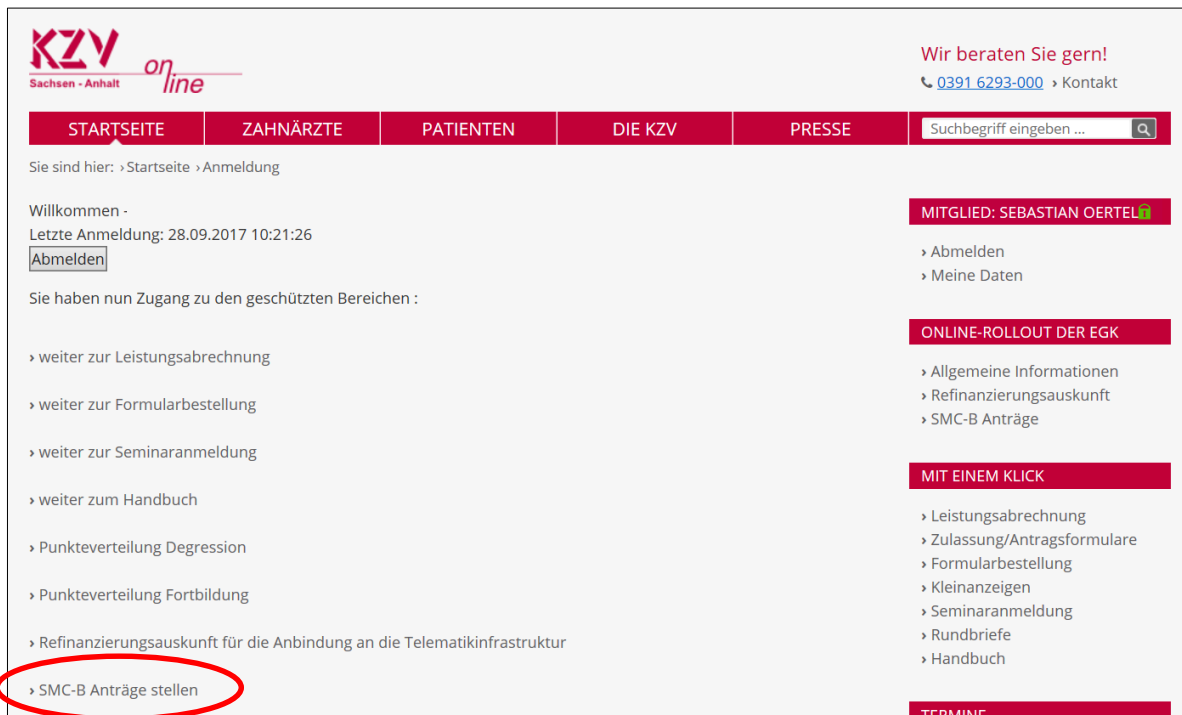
KZV Sachsen - Anhalt online

Wir beraten Sie gern!
0391 6293-000 › Kontakt

STARTSEITE | ZAHNÄRZTE | PATIENTEN | DIE KZV | PRESSE

Suchbegriff eingeben ...

Sie sind hier: › Startseite › Anmeldung

Willkommen -
Letzte Anmeldung: 28.09.2017 10:21:26
Abmelden

Sie haben nun Zugang zu den geschützten Bereichen :

› weiter zur Leistungsabrechnung

› weiter zur Formularbestellung

› weiter zur Seminaranmeldung

› weiter zum Handbuch

› Punkteverteilung Degression

› Punkteverteilung Fortbildung

› Refinanzierungsauskunft für die Anbindung an die Telematikinfrastruktur

› SMC-B Anträge stellen

MITGLIED: SEBASTIAN OERTEL

› Abmelden
› Meine Daten

ONLINE-ROLLOUT DER EGK

› Allgemeine Informationen
› Refinanzierungsauskunft
› SMC-B Anträge

MIT EINEM KLICK

› Leistungsabrechnung
› Zulassung/Antragsformulare
› Formularbestellung
› Kleinanzeigen
› Seminaranmeldung
› Rundbriefe
› Handbuch

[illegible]